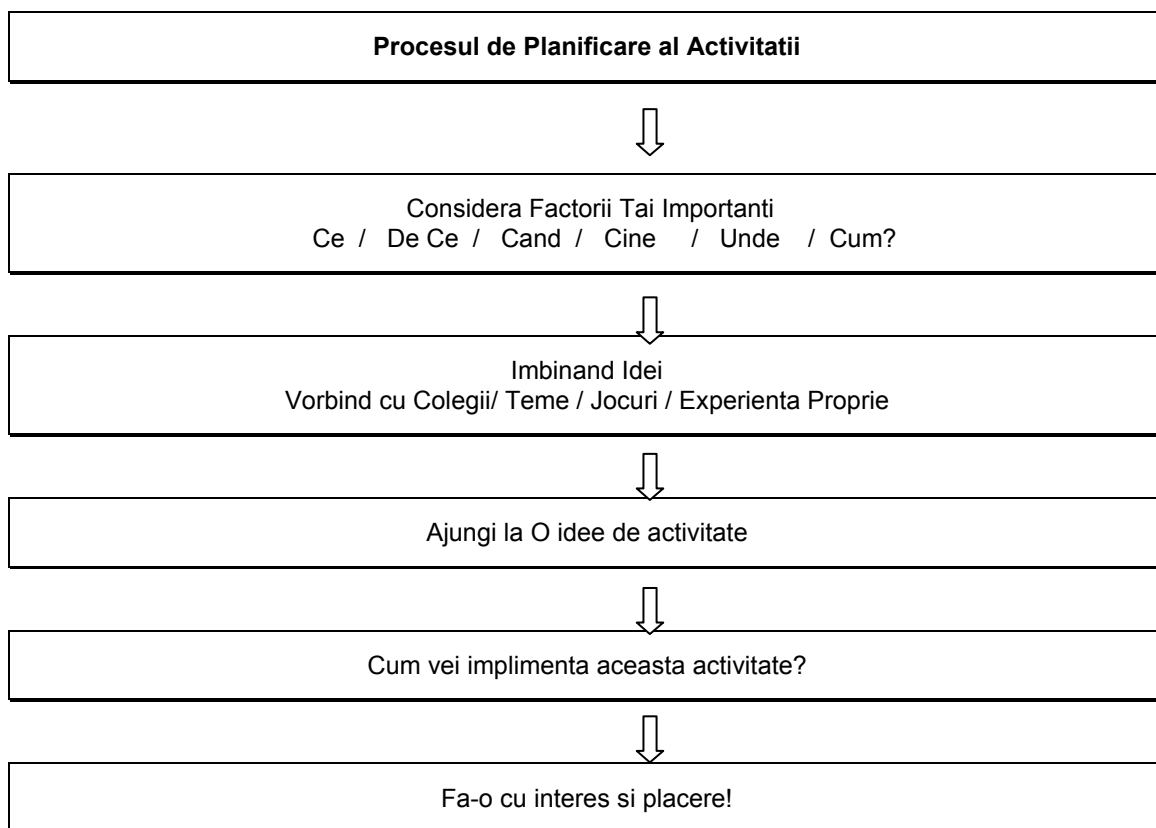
**Procesul de Planificare al Activitatii**

Considera Factorii Tai Importanti
Ce / De Ce / Cand / Cine / Unde / Cum?

Imbinand Idei
Vorbind cu Colegii/ Teme / Jocuri / Experienta Proprie

Ajungi la O idee de activitate

Cum vei implimenta aceasta activitate?

Fa-o cu interes si placere!